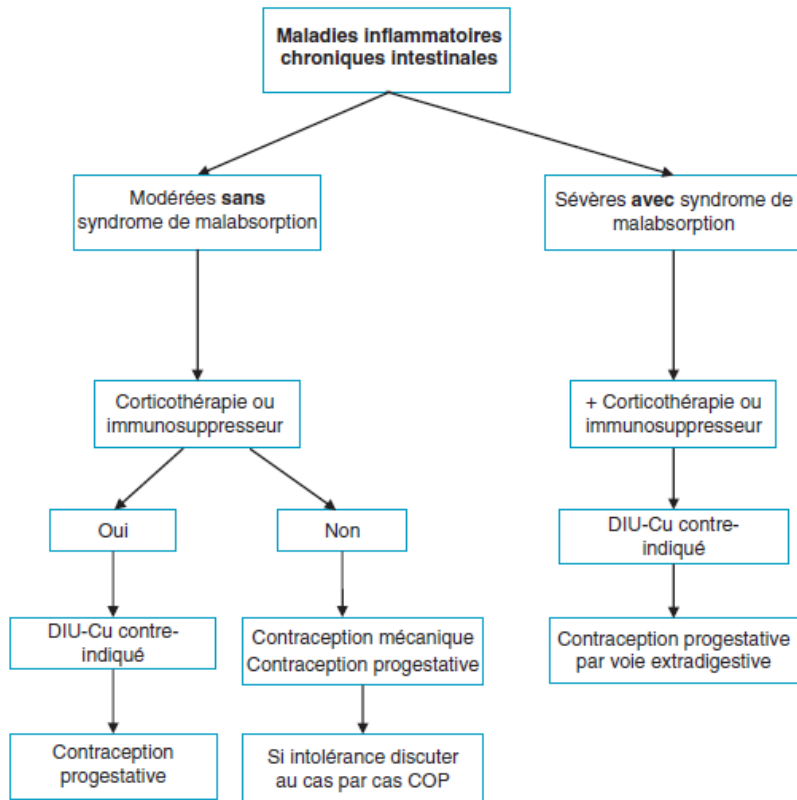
Maladies inflammatoires chroniques intestinales

Modérées sans syndrome de malabsorption

Sévères avec syndrome de malabsorption

Corticothérapie ou immunosuppresseur

+ Corticothérapie ou immunosuppresseur

Oui

Non

DIU-Cu contre-indiqué

DIU-Cu contre-indiqué

Contraception mécanique
Contraception progestative

Contraception progestative par voie extradigestive

Contraception progestative

Si intolérance discuter au cas par cas COP